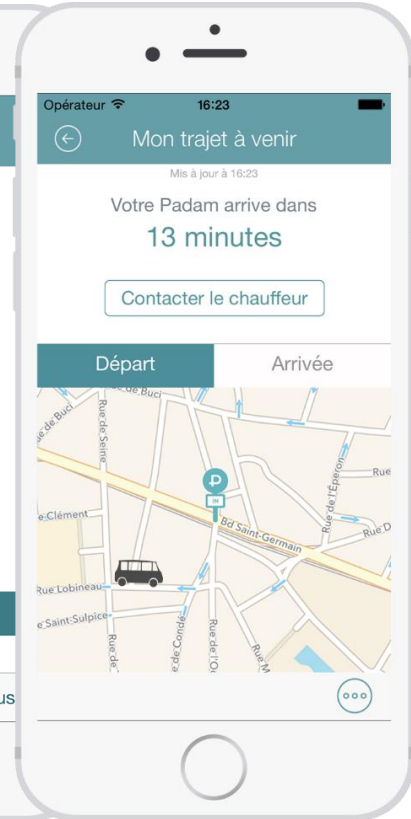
Opérateur
16:23
Mon trajet à venir
Mis à jour à 16:23
Votre Padam arrive dans
13 minutes
Contacter le chauffeur
Départ
Arrivée
Rue de Buci
de Buci
Rue de Seine
Rue
Rue de l'Éperon
Bd Saint-Germain
Rue D
e-Clément
Rue Lobineau
e Saint-Sulpice
Rue de Condé
Rue de l'O
Rue de
Rue M
us